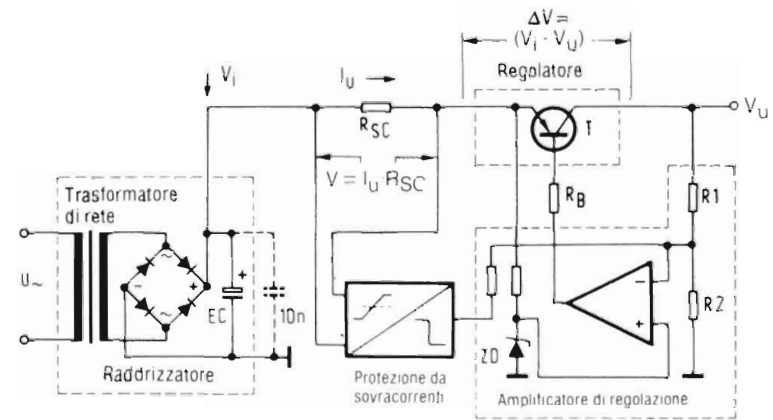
$\Delta V =$
$(V_i - V_U)$

Regolatore

$V_i$

$I_U$

$R_{SC}$

$V_U$

T

$V = I_U R_{SC}$

Trasformatore di rete

$R_B$

R1

$U_\sim$

EC

10n

R2

ZD

Raddrizzatore

Protezione da sovracorrenti

Amplificatore di regolazione